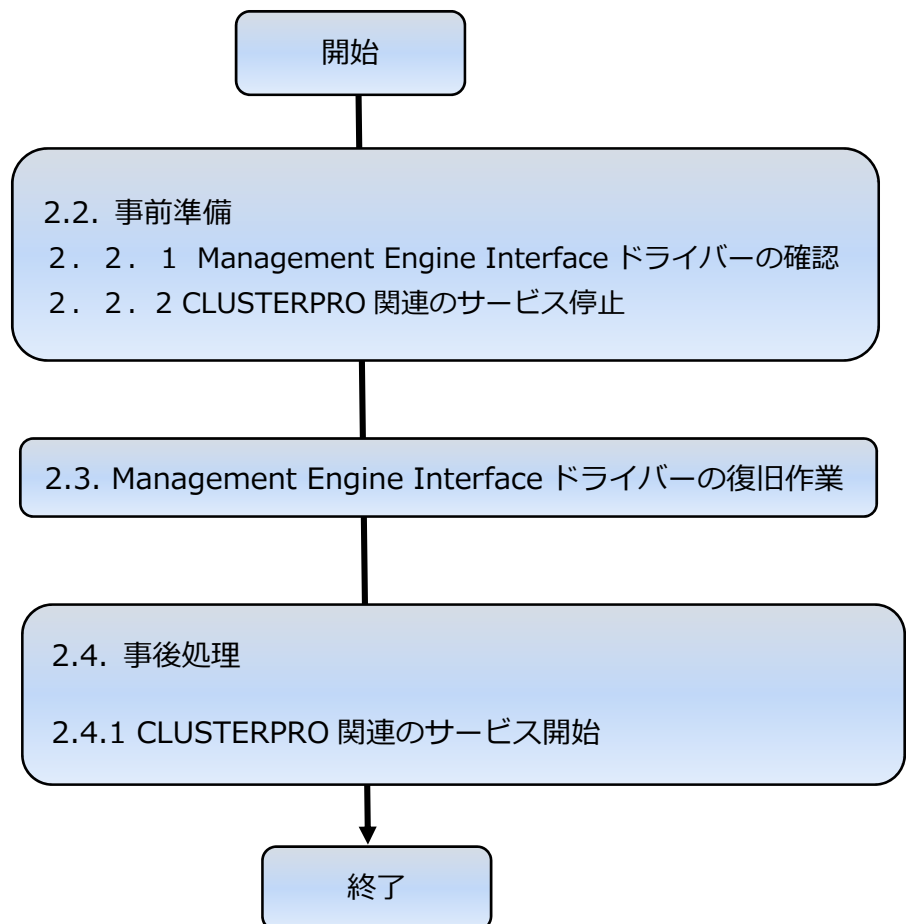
開始

2.2. 事前準備

２．２．１ Management Engine Interface ドライバーの確認

２．２．2 CLUSTERPRO 関連のサービス停止

2.3. Management Engine Interface ドライバーの復旧作業

2.4. 事後処理

2.4.1 CLUSTERPRO 関連のサービス開始

終了